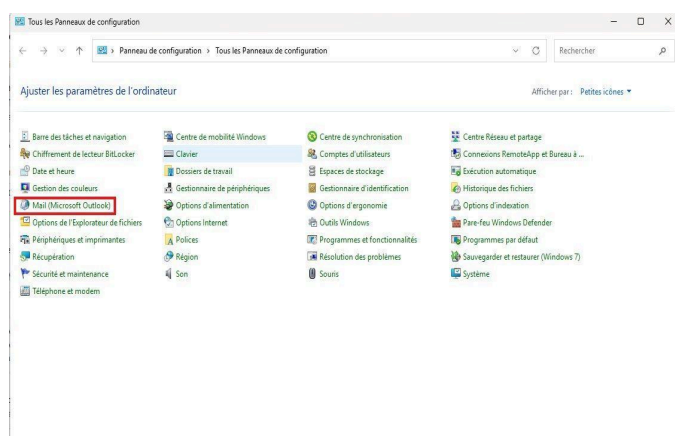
Tous les Panneaux de configuration

Panneau de configuration > Tous les Panneaux de configuration

Rechercher

Ajuster les paramètres de l'ordinateur

Afficher par : Petites icônes ▾

Barre des tâches et navigation
Chiffrement de lecteur BitLocker
Date et heure
Gestion des couleurs
Mail (Microsoft Outlook)
Options de l'Explorateur de fichiers
Périphériques et imprimantes
Récupération
Sécurité et maintenance
Téléphone et modem

Centre de mobilité Windows
Clavier
Dossiers de travail
Gestionnaire de périphériques
Options d'alimentation
Options Internet
Polices
Région
Son

Centre de synchronisation
Comptes d'utilisateurs
Espaces de stockage
Gestionnaire d'identification
Options d'ergonomie
Outils Windows
Programmes et fonctionnalités
Résolution des problèmes
Souris

Centre Réseau et partage
Connexions RemoteApp et Bureau à ...
Exécution automatique
Historique des fichiers
Options d'indexation
Pare-feu Windows Defender
Programmes par défaut
Sauvegarder et restaurer (Windows 7)
Système